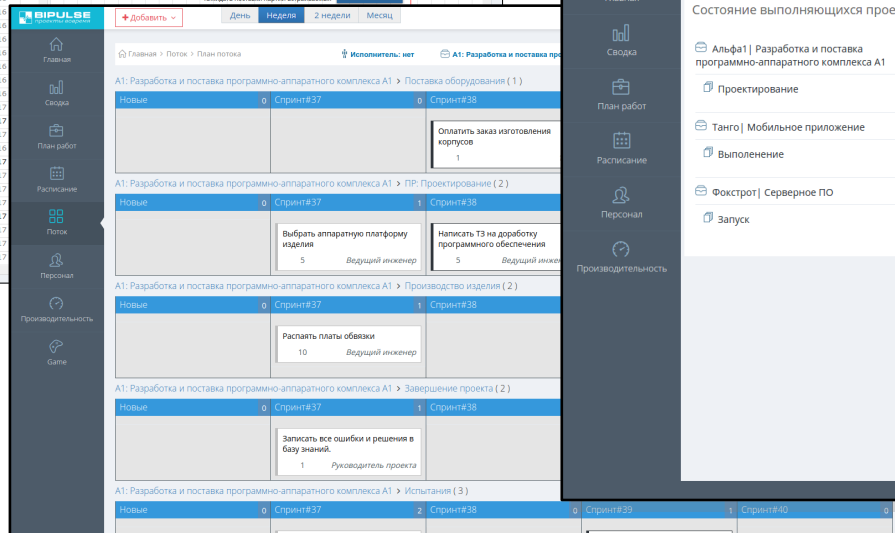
BIPULSE
проекты вовремя

+ Добавить

День
Неделя
2 недели
Месяц

Главная
Сводка
План работ
Расписание
Поток
Персонал
Производительность
Game

Главная > Поток > План потока

Исполнитель: нет

A1: Разработка и поставка про

A1: Разработка и поставка программно-аппаратного комплекса А1 > Поставка оборудования ( 1 )

| Новые 0 | Спринт#37 0 | Спринт#38 |
|---|---|---|
| | | Оплатить заказ изготовления корпусов 1 |

A1: Разработка и поставка программно-аппаратного комплекса А1 > ПР: Проектирование ( 2 )

| Новые 0 | Спринт#37 1 | Спринт#38 |
|---|---|---|
| | Выбрать аппаратную платформу изделия 5 Ведущий инженер | Написать ТЗ на доработку программного обеспечения 5 Ведущий инже |

A1: Разработка и поставка программно-аппаратного комплекса А1 > Производство изделия ( 2 )

| Новые 0 | Спринт#37 1 | Спринт#38 |
|---|---|---|
| | Распаять платы обвязки 10 Ведущий инженер | |

A1: Разработка и поставка программно-аппаратного комплекса А1 > Завершение проекта ( 2 )

| Новые 0 | Спринт#37 1 | Спринт#38 |
|---|---|---|
| | Записать все ошибки и решения в базу знаний. 1 Руководитель проекта | |

A1: Разработка и поставка программно-аппаратного комплекса А1 > Испытания ( 3 )

| Новые 0 | Спринт#37 2 | Спринт#38 0 | Спринт#39 1 | Спринт#40 0 |
|---|---|---|---|---|

Главная
Сводка
План работ
Расписание
Персонал
Производительность

Состояние выполняющихся прое

Альфа1| Разработка и поставка программно-аппаратного комплекса А1
Проектирование

Танго| Мобильное приложение
Выполенение

Фокстрот| Серверное ПО
Запуск